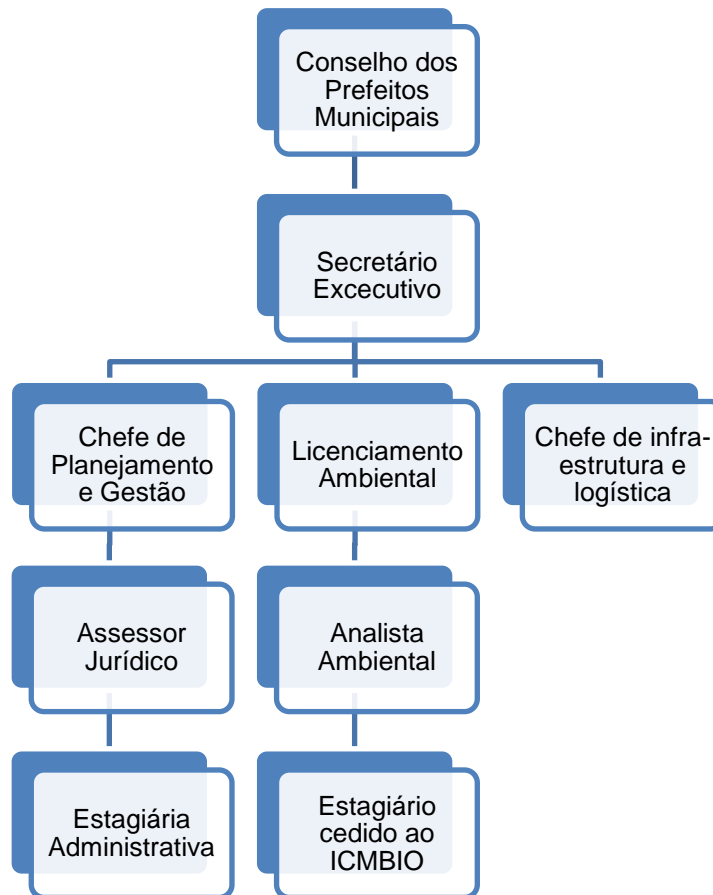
Conselho dos Prefeitos Municipais

Secretário Excecutivo

Chefe de Planejamento e Gestão

Licenciamento Ambiental

Chefe de infra-estrutura e logística

Assessor Jurídico

Analista Ambiental

Estagiária Administrativa

Estagiário cedido ao ICMBIO